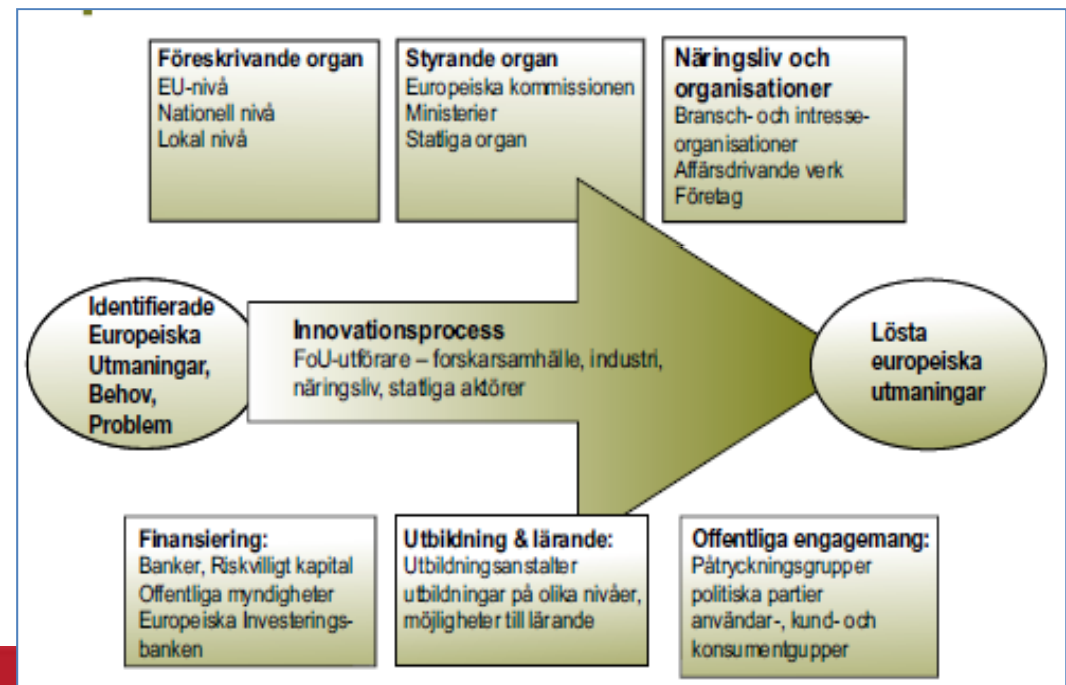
Föreskrivande organ
EU-nivå
Nationell nivå
Lokal nivå

Styrande organ
Europeiska kommissionen
Ministerier
Statliga organ

Näringsliv och organisationer
Bransch- och intresseorganisationer
Affärsdrivande verk
Företag

Identifierade Europeiska Utmaningar, Behov, Problem

Innovationsprocess
FoU-utförare – forskarsamhälle, industri, näringsliv, statliga aktörer

Lösta europeiska utmaningar

Finansiering:
Banker, Riskvilligt kapital
Offentliga myndigheter
Europeiska Investeringsbanken

Utbildning & lärande:
Utbildningsanstalter
utbildningar på olika nivåer,
möjligheter till lärande

Offentliga engagemang:
Påtryckningsgrupper
politiska partier
användar-, kund- och konsumentgupper